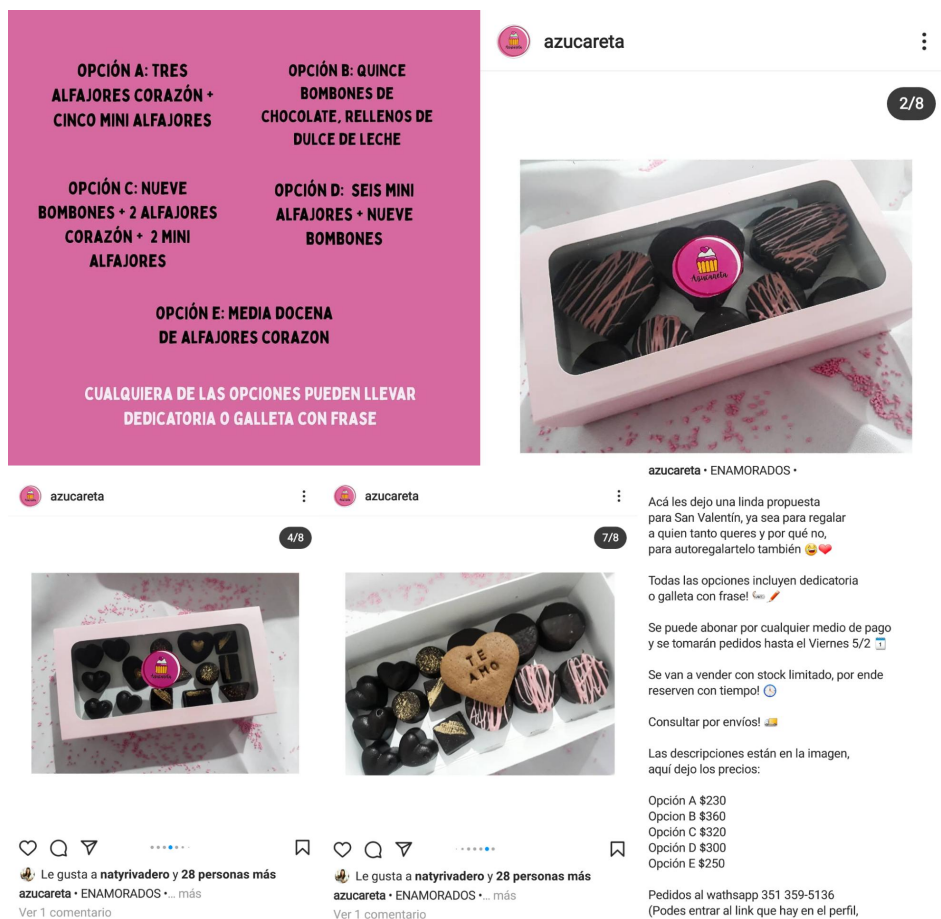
OPCIÓN A: TRES ALFAJORES CORAZÓN + CINCO MINI ALFAJORES

OPCIÓN B: QUINCE BOMBONES DE CHOCOLATE, RELLENOS DE DULCE DE LECHE

OPCIÓN C: NUEVE BOMBONES + 2 ALFAJORES CORAZÓN + 2 MINI ALFAJORES

OPCIÓN D: SEIS MINI ALFAJORES + NUEVE BOMBONES

OPCIÓN E: MEDIA DOCENA DE ALFAJORES CORAZON

CUALQUIERA DE LAS OPCIONES PUEDEN LLEVAR DEDICATORIA O GALLETA CON FRASE

azucareta

2/8

Azucareta

azucareta • ENAMORADOS •

Acá les dejo una linda propuesta para San Valentín, ya sea para regalar a quien tanto queres y por qué no, para autoregalartelo también 😜❤️

Todas las opciones incluyen dedicatoria o galleta con frase! 💌🖍️

Se puede abonar por cualquier medio de pago y se tomarán pedidos hasta el Viernes 5/2 📅

Se van a vender con stock limitado, por ende reserven con tiempo! 🕐

Consultar por envíos! 🚚

Las descripciones están en la imagen, aquí dejo los precios:

Opción A $230
Opcion B $360
Opción C $320
Opción D $300
Opción E $250

Pedidos al wathsapp 351 359-5136
(Podes entrar al link que hay en el perfil,

azucareta

4/8

Le gusta a natyrivadero y 28 personas más
azucareta • ENAMORADOS •... más
Ver 1 comentario

azucareta

7/8

TE AMO

Le gusta a natyrivadero y 28 personas más
azucareta • ENAMORADOS •... más
Ver 1 comentario